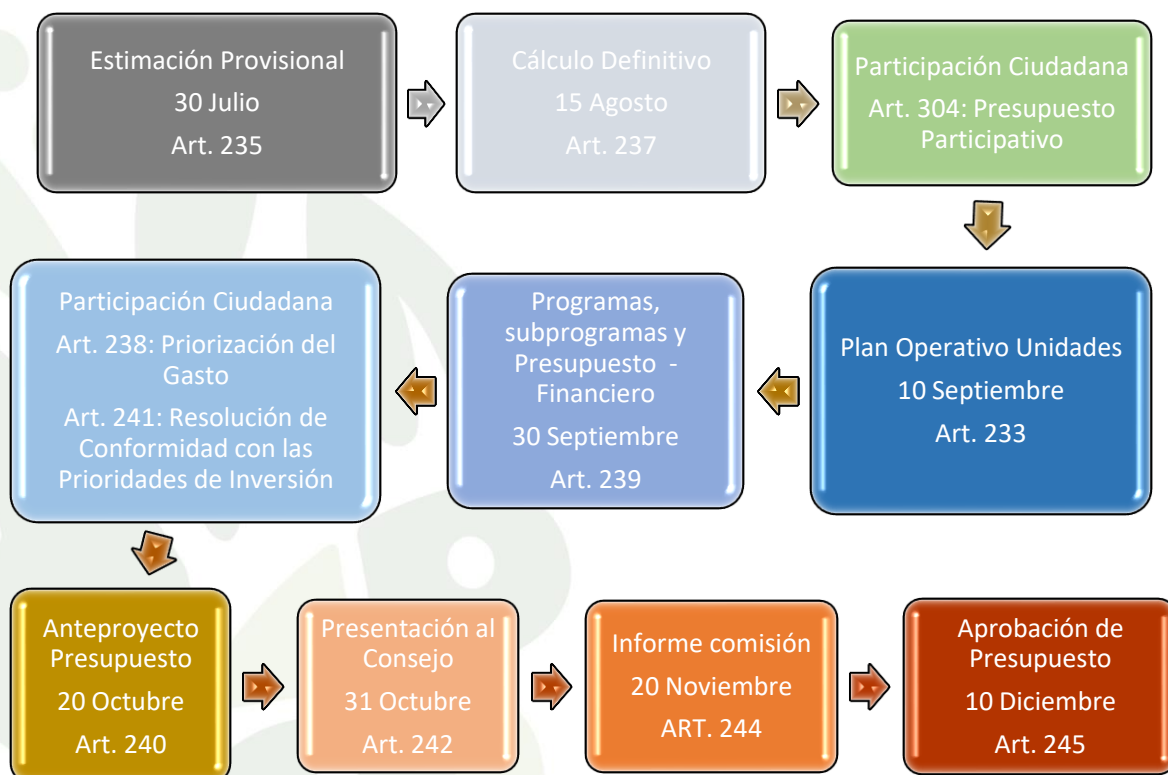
Estimación Provisional
30 Julio
Art. 235

Cálculo Definitivo
15 Agosto
Art. 237

Participación Ciudadana
Art. 304: Presupuesto Participativo

Plan Operativo Unidades
10 Septiembre
Art. 233

Programas, subprogramas y Presupuesto - Financiero
30 Septiembre
Art. 239

Participación Ciudadana
Art. 238: Priorización del Gasto
Art. 241: Resolución de Conformidad con las Prioridades de Inversión

Anteproyecto Presupuesto
20 Octubre
Art. 240

Presentación al Consejo
31 Octubre
Art. 242

Informe comisión
20 Noviembre
ART. 244

Aprobación de Presupuesto
10 Diciembre
Art. 245